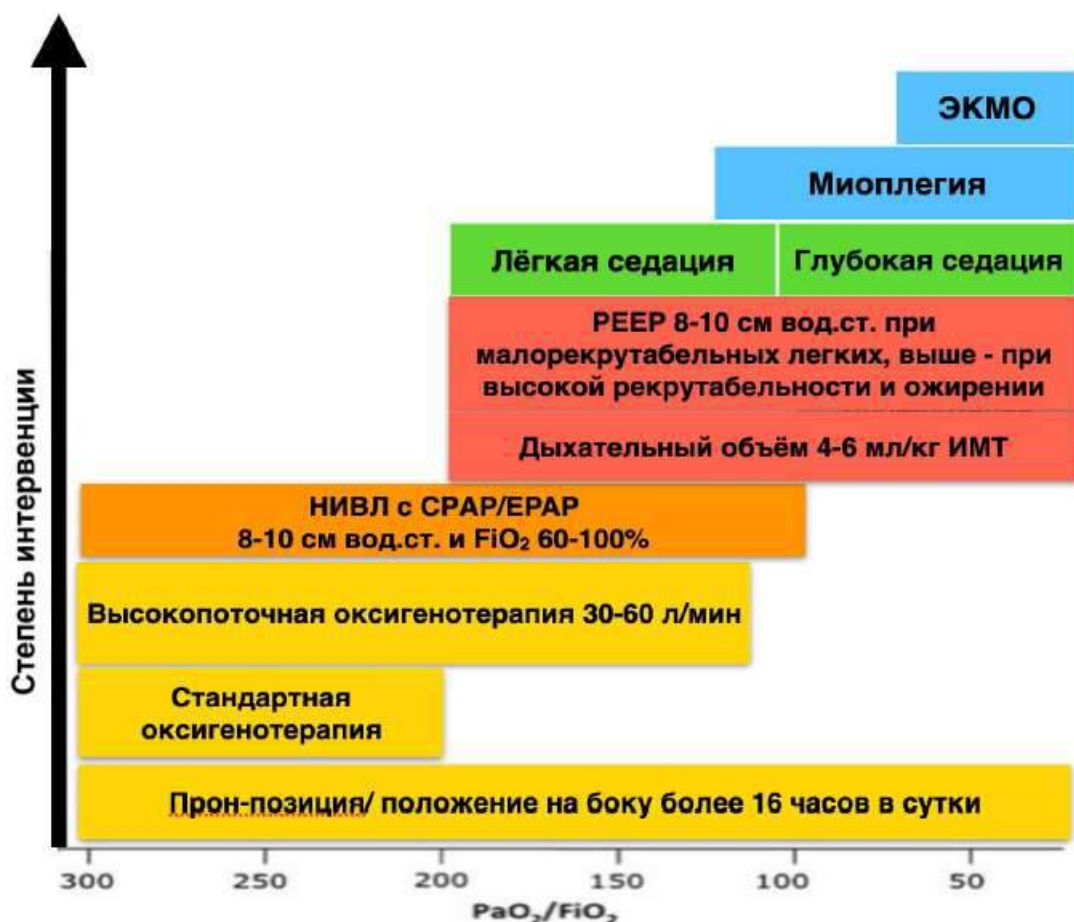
Степень интервенции

ЭКМО

Миоплегия

Лёгкая седация

Глубокая седация

PEEP 8-10 см вод.ст. при малорекрутабельных легких, выше - при высокой рекрутабельности и ожирении

Дыхательный объём 4-6 мл/кг ИМТ

НИВЛ с CPAP/EPAP 8-10 см вод.ст. и $FiO_2$ 60-100%

Высокопоточная оксигенотерапия 30-60 л/мин

Стандартная оксигенотерапия

Прон-позиция/ положение на боку более 16 часов в сутки

300 250 200 150 100 50

$PaO_2/FiO_2$